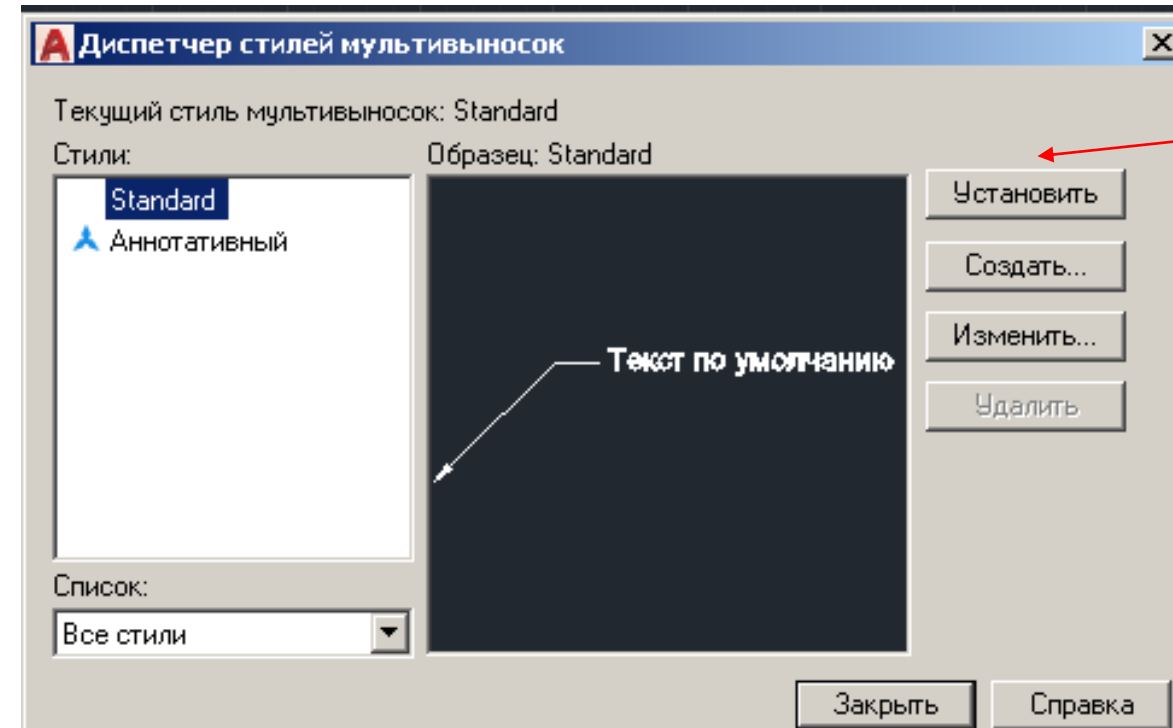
Диспетчер стилей мультивыносок

Текущий стиль мультивыносок: Standard

Стили:

Standard

Аннотативный

Образец: Standard

Текст по умолчанию

Установить

Создать...

Изменить...

Удалить

Список:

Все стили

Закрыть

Справка